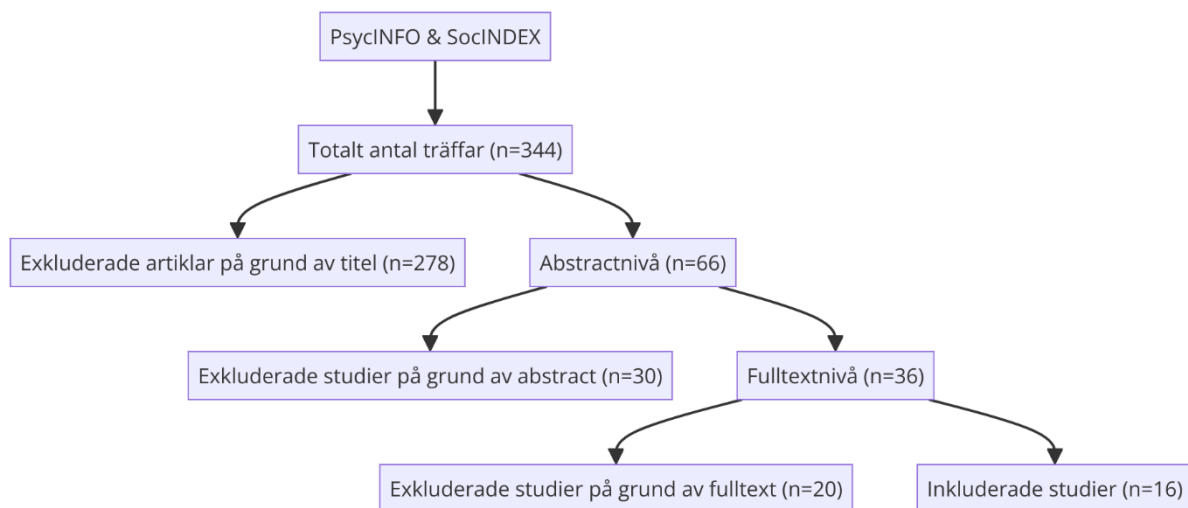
PsycINFO & SocINDEX

Totalt antal träffar (n=344)

Exkluderade artiklar på grund av titel (n=278)

Abstractnivå (n=66)

Exkluderade studier på grund av abstract (n=30)

Fulltextnivå (n=36)

Exkluderade studier på grund av fulltext (n=20)

Inkluderade studier (n=16)